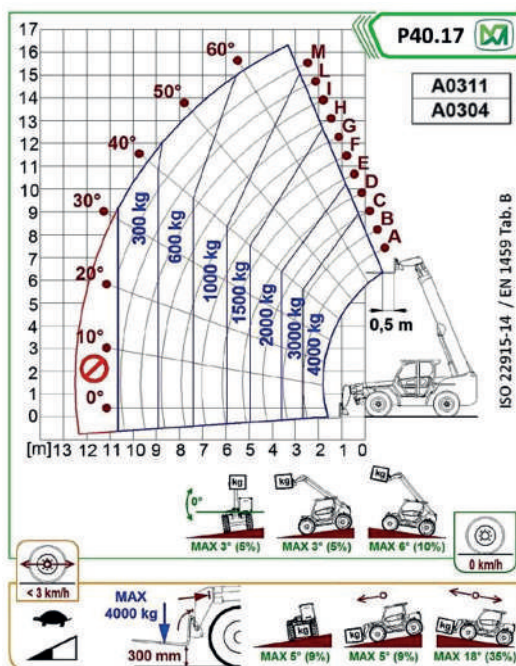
P40.17

A0311
A0304

17
16
15
14
13
12
11
10
9
8
7
6
5
4
3
2
1
0

60°
50°
40°
30°
20°
10°
0°

M
L
I
H
G
F
E
D
C
B
A

300 kg
600 kg
1000 kg
1500 kg
2000 kg
3000 kg
4000 kg

0,5 m

[m] 13 12 11 10 9 8 7 6 5 4 3 2 1 0

ISO 22915-14 / EN 1459 Tab. B

0°
kg
kg
kg
MAX 3° (6%)
MAX 3° (5%)
MAX 6° (10%)

0 km/h

< 3 km/h

MAX
4000 kg

300 mm

kg
kg
kg
MAX 5° (9%)
MAX 5° (9%)
MAX 18° (35%)